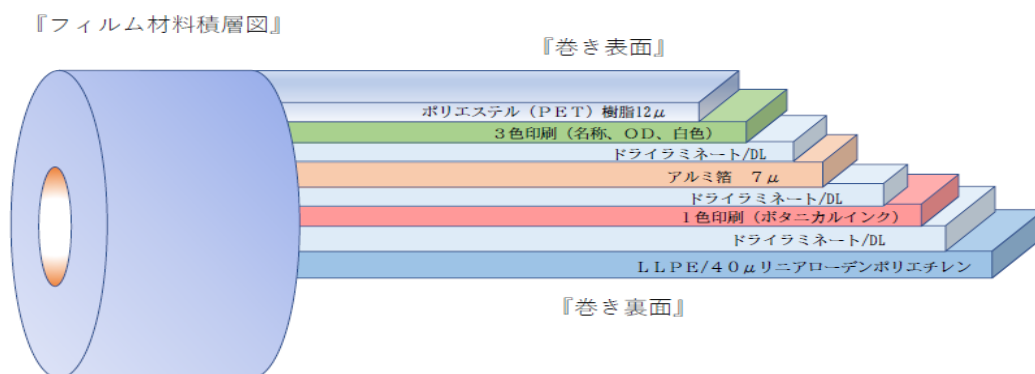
『フィルム材料積層図』

『巻き表面』

ポリエステル（ＰＥＴ）樹脂12$\mu$

３色印刷（名称、ＯＤ、白色）

ドライラミネート/DL

アルミ箔　７$\mu$

ドライラミネート/DL

１色印刷（ボタニカルインク）

ドライラミネート/DL

ＬＬＰＥ/４０$\mu$リニアローデンポリエチレン

『巻き裏面』